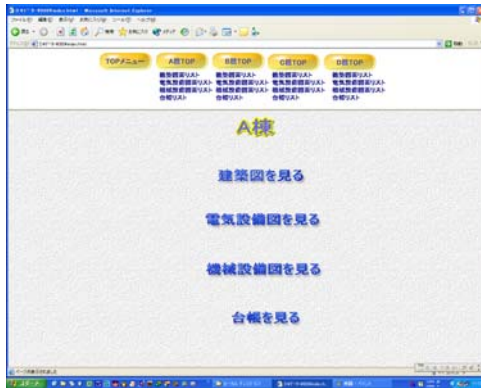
TOPメニュー

A棟TOP
建物図面リスト
電気設備図面リスト
機械設備図面リスト
台帳リスト

B棟TOP
建物図面リスト
電気設備図面リスト
機械設備図面リスト
台帳リスト

C棟TOP
建物図面リスト
電気設備図面リスト
機械設備図面リスト
台帳リスト

D棟TOP
建物図面リスト
電気設備図面リスト
機械設備図面リスト
台帳リスト

A棟

建築図を見る

電気設備図を見る

機械設備図を見る

台帳を見る